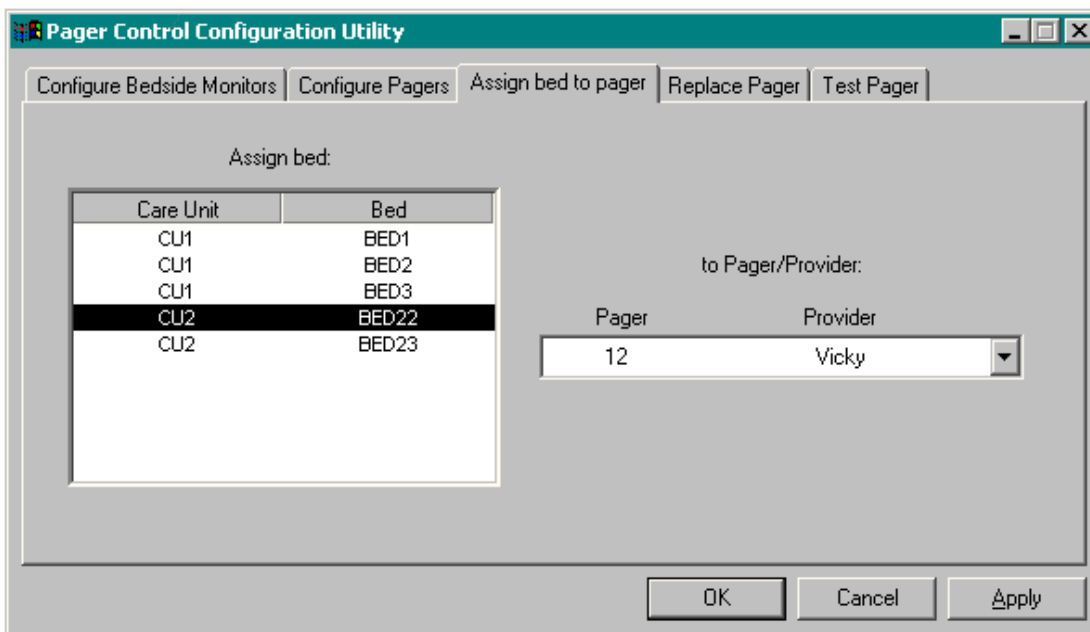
Pager Control Configuration Utility

Configure Bedside Monitors | Configure Pagers | Assign bed to pager | Replace Pager | Test Pager

Assign bed:

| Care Unit | Bed |
|---|---|
| CU1 | BED1 |
| CU1 | BED2 |
| CU1 | BED3 |
| CU2 | BED22 |
| CU2 | BED23 |

to Pager/Provider:

| Pager | Provider |
|---|---|
| 12 | Vicky |

OK
Cancel
Apply